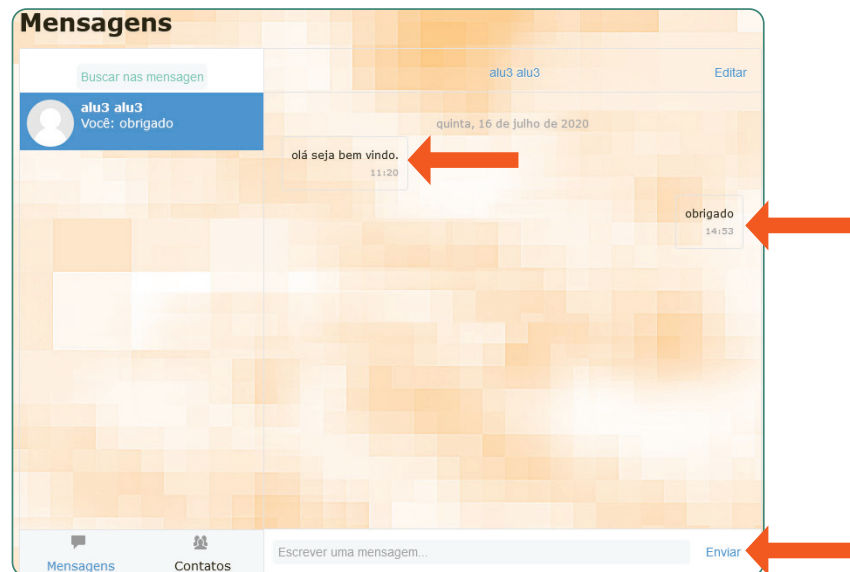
Mensagens

Buscar nas mensagen

alu3 alu3
Você: obrigado

alu3 alu3

Editar

quinta, 16 de julho de 2020

olá seja bem vindo.
11:20

obrigado
14:53

Mensagens

Contatos

Escrever uma mensagem...

Enviar